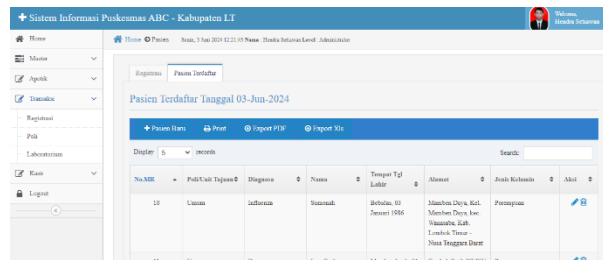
+ Sistem Informasi Puskesmas ABC - Kabupaten LT

Welcome, Hendra Setiawan

Home

Master

Apotik

Transaksi

Registrasi

Poli

Laboratorium

Kasir

Logout

Home Pasien Senin, 3 Juni 2024 12:21:35 Nama : Hendra Setiawan Level : Administrator

Registrasi | Pasien Terdaftar

Pasien Terdaftar Tanggal 03-Jun-2024

+ Pasien Baru | Print | Export PDF | Export Xls

Display 5 records

Search:

| No.MR | Poli/Unit Tujuan | Diagnosa | Nama | Tempat Tgl Lahir | Alamat | Jenis Kelamin | Aksi |
|---|---|---|---|---|---|---|---|
| 18 | Umum | Influenza | Somenah | Bebolon, 05 Januari 1986 | Mamben Daya, Kel. Mamben Daya, kec. Wanasaba, Kab. Lombok Timur - Nusa Tenggara Barat | Perempuan | |
| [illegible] | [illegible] | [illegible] | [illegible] | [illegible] | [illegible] | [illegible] | |